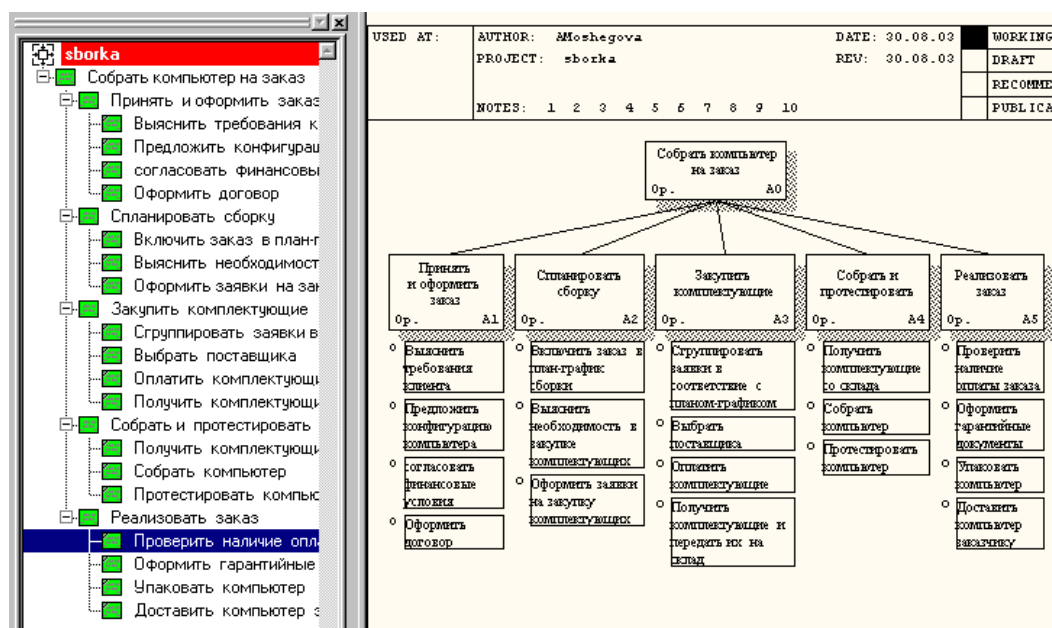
sborka
Собрать компьютер на заказ
Принять и оформить заказ
Выяснить требования к
Предложить конфигураци
согласовать финансовы
Оформить договор
Спланировать сборку
Включить заказ в план-г
Выяснить необходимост
Оформить заявки на зак
Закупить комплектующие
Сгруппировать заявки в
Выбрать поставщика
Оплатить комплектующи
Получить комплектующи
Собрать и протестировать
Получить комплектующи
Собрать компьютер
Протестировать компью
Реализовать заказ
Проверить наличие опла
Оформить гарантийные
Упаковать компьютер
Доставить компьютер з

| USED AT: | AUTHOR: AMoshegova | DATE: 30.08.03 | WORKING |
|---|---|---|---|
| | PROJECT: sborka | REV: 30.08.03 | DRAFT |
| | | | RECOMME |
| | NOTES: 1 2 3 4 5 6 7 8 9 10 | | PUBLICA |

Собрать компьютер на заказ
0р. A0

Принять и оформить заказ
0р. A1

Спланировать сборку
0р. A2

Закупить комплектующие
0р. A3

Собрать и протестировать
0р. A4

Реализовать заказ
0р. A5

Выяснить требования клиента
Предложить конфигурацию компьютера
согласовать финансовые условия
Оформить договор

Включить заказ в план-график сборки
Выяснить необходимость в закупке комплектующих
Оформить заявки на закупку комплектующих

Сгруппировать заявки в соответствие с планом-графиком
Выбрать поставщика
Оплатить комплектующие
Получить комплектующие и передать их на склад

Получить комплектующие со склада
Собрать компьютер
Протестировать компьютер

Проверить наличие оплаты заказа
Оформить гарантийные документы
Упаковать компьютер
Доставить компьютер заказчику